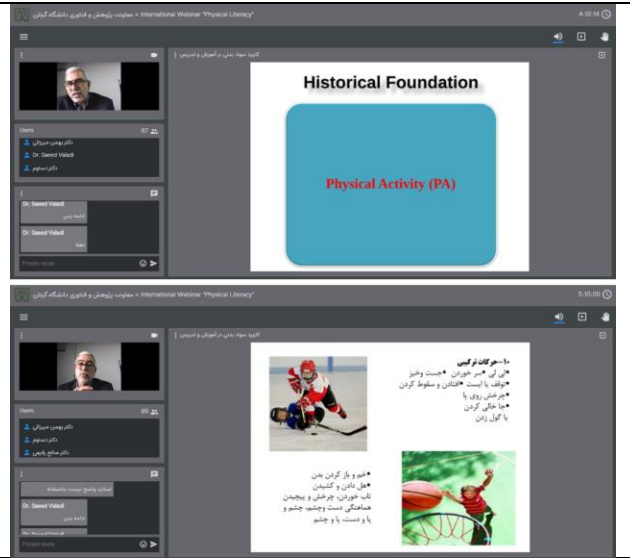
معاونت پژوهش و فناوری دانشگاه گیلان • International Webinar "Physical Literacy"

4:12:14

کاربرد سواد بدنی در آموزش و تدریس

Historical Foundation

Physical Activity (PA)

Users

دکتر بهمن میرزائی

Dr. Saeed Valadi

دکتر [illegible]

Dr. Saeed Valadi

ادامه بدن

Dr. Saeed Valadi

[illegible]

Private mode

معاونت پژوهش و فناوری دانشگاه گیلان • International Webinar "Physical Literacy"

5:10:00

کاربرد سواد بدنی در آموزش و تدریس

۱۰- حرکات ترکیبی

•لی لی •سر خوردن •جست وخیز

•توقف با ایست •افتادن و سقوط کردن

•چرخش روی پا

•جا خالی کردن

با گول زدن

•خم و باز کردن بدن

•هل دادن و کشیدن

تاب خوردن، چرخش و پیچیدن

هماهنگی دست وچشم، چشم و

پا و دست، پا و چشم

Users

دکتر بهمن میرزائی

دکتر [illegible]

دکتر صالح رفیعی

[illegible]

Dr. Saeed Valadi

ادامه بدن

Private mode